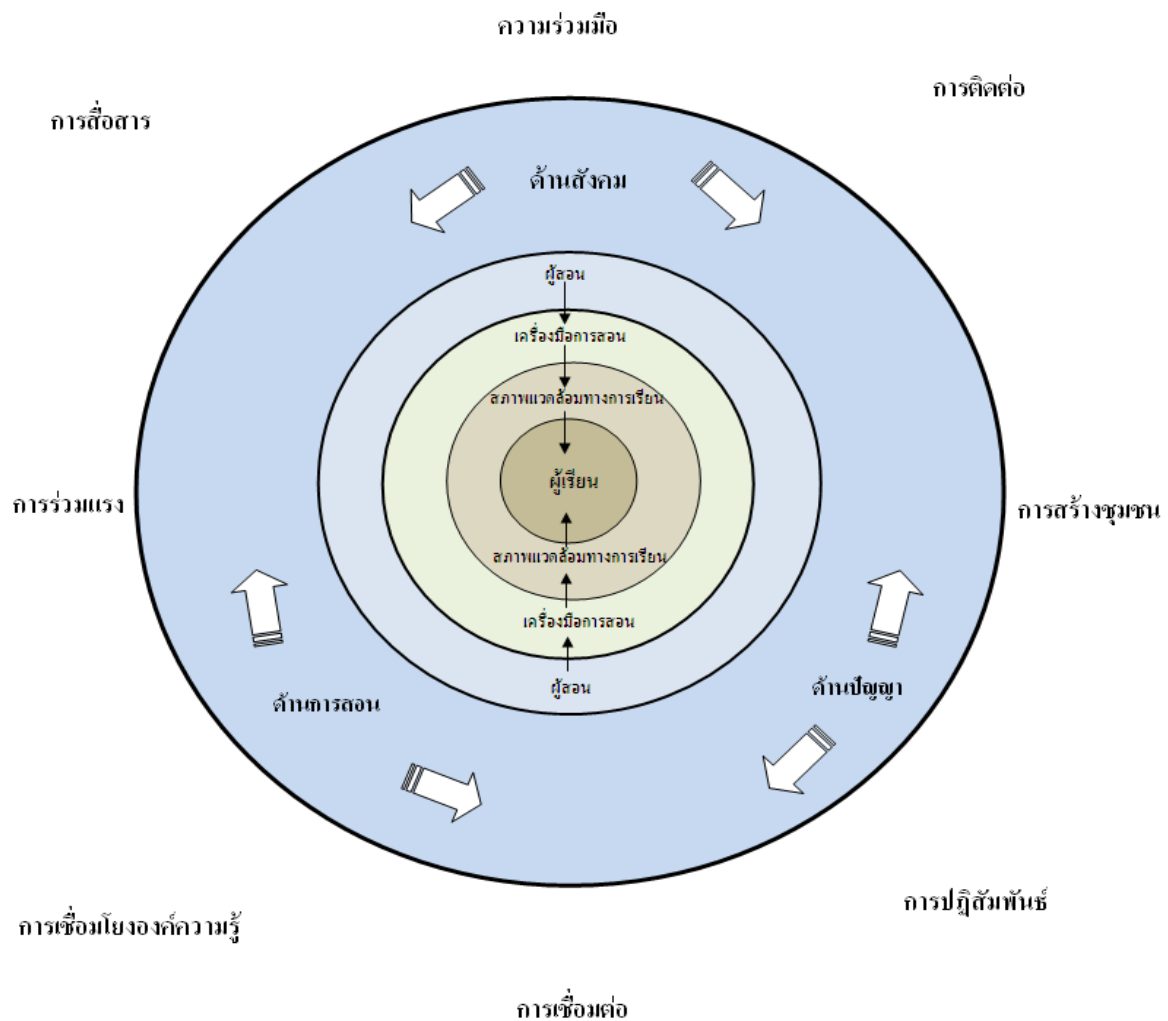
ความร่วมมือ

การสื่อสาร

การติดต่อ

ด้านสังคม

ผู้สอน

เครื่องมือการสอน

สภาพแวดล้อมทางการเรียน

ผู้เรียน

สภาพแวดล้อมทางการเรียน

เครื่องมือการสอน

ผู้สอน

การร่วมแรง

การสร้างชุมชน

ด้านการสอน

ด้านปัญญา

การปฏิสัมพันธ์

การเชื่อมโยงองค์ความรู้

การเชื่อมต่อ